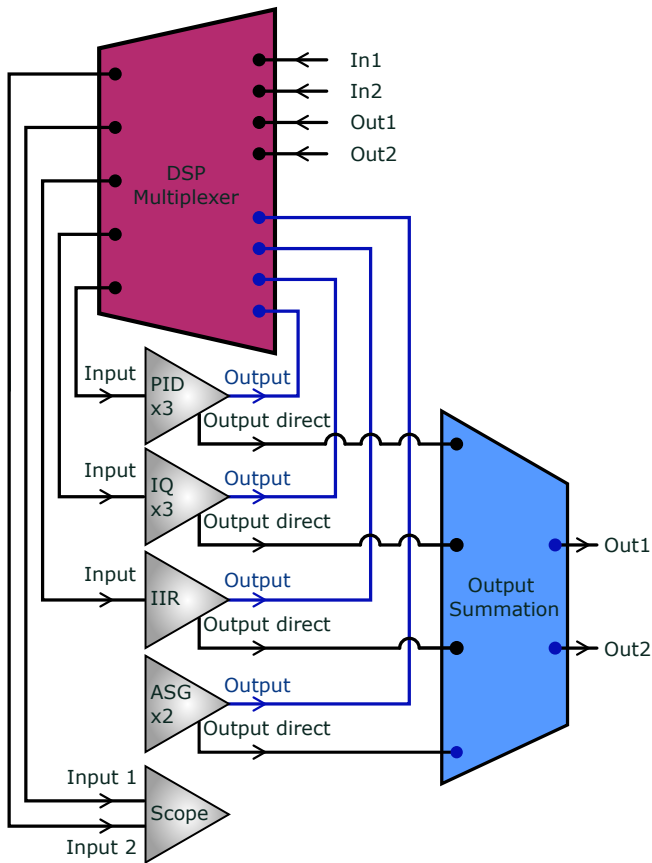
In1
In2
Out1
Out2

DSP Multiplexer

Input
PID x3
Output
Output direct

Input
IQ x3
Output
Output direct

Input
IIR
Output
Output direct

ASG x2
Output
Output direct

Output Summation
Out1
Out2

Input 1
Scope
Input 2